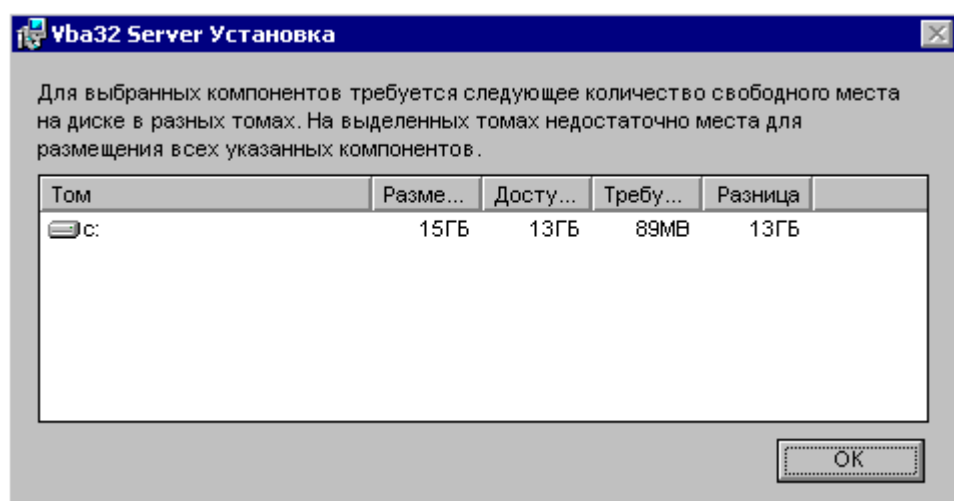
Vba32 Server Установка

Для выбранных компонентов требуется следующее количество свободного места на диске в разных томах. На выделенных томах недостаточно места для размещения всех указанных компонентов.

| Том | Разме... | Досту... | Требу... | Разница |
|---|---|---|---|---|
| C: | 15ГБ | 13ГБ | 89МВ | 13ГБ |

OK